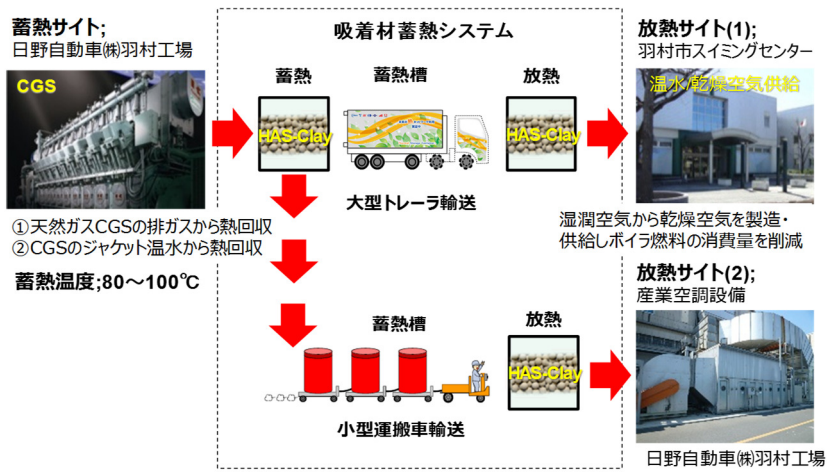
蓄熱サイト;
日野自動車㈱羽村工場

CGS

吸着材蓄熱システム

蓄熱　蓄熱槽　放熱

HAS-Clay　HAS-Clay

大型トレーラ輸送

放熱サイト(1);
羽村市スイミングセンター

温水/乾燥空気供給

①天然ガスCGSの排ガスから熱回収
②CGSのジャケット温水から熱回収

蓄熱温度;80～100℃

湿潤空気から乾燥空気を製造・
供給しボイラ燃料の消費量を削減

蓄熱槽　放熱

HAS-Clay

小型運搬車輸送

放熱サイト(2);
産業空調設備

日野自動車㈱羽村工場